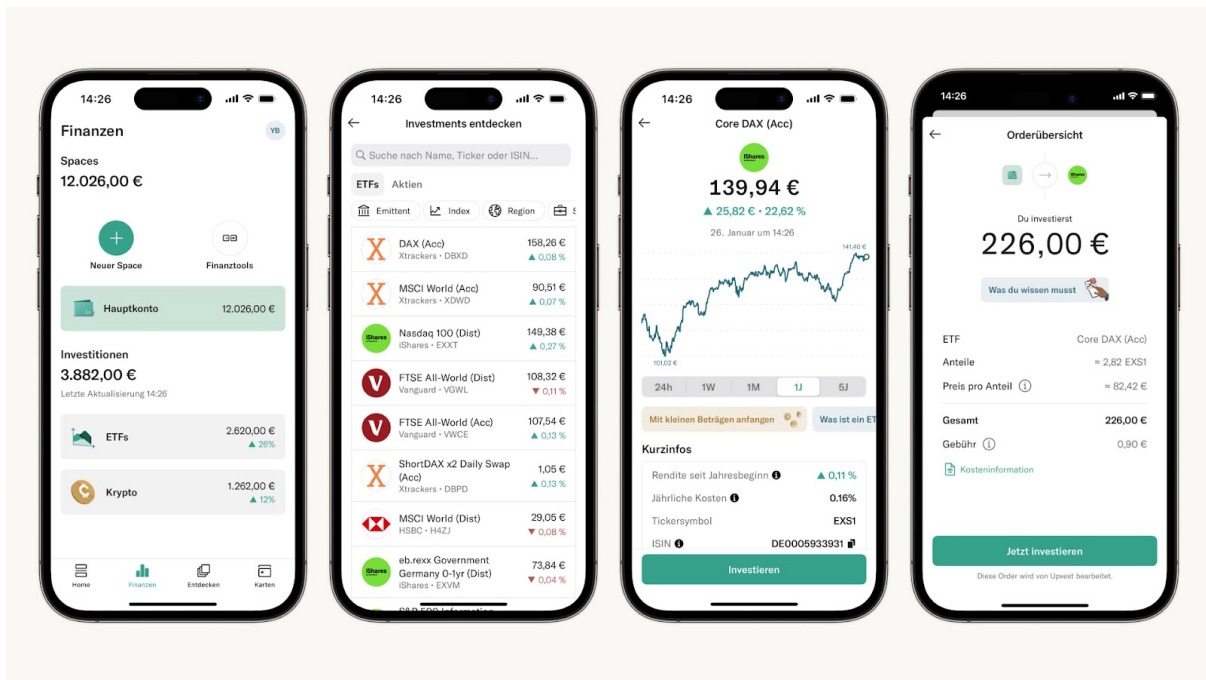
14:26

Finanzen
YB

Spaces
12.026,00 €

Neuer Space
Finanztools

Hauptkonto 12.026,00 €

Investitionen
3.882,00 €
Letzte Aktualisierung 14:26

ETFs 2.620,00 € ▲ 26%

Krypto 1.262,00 € ▲ 12%

Home Finanzen Entdecken Karten

14:26

Investments entdecken

Suche nach Name, Ticker oder ISIN...

ETFs Aktien

Emittent Index Region

DAX (Acc) Xtrackers • DBXD 158,26 € ▲ 0,08 %
MSCI World (Acc) Xtrackers • XDWD 90,51 € ▲ 0,07 %
Nasdaq 100 (Dist) iShares • EXXT 149,38 € ▲ 0,27 %
FTSE All-World (Dist) Vanguard • VGWL 108,32 € ▼ 0,11 %
FTSE All-World (Acc) Vanguard • VWCE 107,54 € ▲ 0,13 %
ShortDAX x2 Daily Swap (Acc) Xtrackers • DBPD 1,05 € ▲ 0,13 %
MSCI World (Dist) HSBC • H4ZJ 29,05 € ▼ 0,08 %
eb.rexx Government Germany 0-1yr (Dist) iShares • EXVM 73,84 € ▼ 0,04 %

14:26

Core DAX (Acc)

iShares

139,94 €
▲ 25,82 € • 22,62 %
26. Januar um 14:26

141,40 €
101,02 €

24h 1W 1M 1J 5J

Mit kleinen Beträgen anfangen
Was ist ein ET

Kurzinfos
Rendite seit Jahresbeginn ▲ 0,11 %
Jährliche Kosten 0.16%
Tickersymbol EXS1
ISIN DE0005933931

Investieren

14:26

Orderübersicht

iShares

Du investierst
226,00 €

Was du wissen musst

ETF Core DAX (Acc)
Anteile ≈ 2,82 EXS1
Preis pro Anteil ≈ 82,42 €

Gesamt 226,00 €
Gebühr 0,90 €

Kosteninformation

Jetzt investieren
Diese Order wird von Upvest bearbeitet.